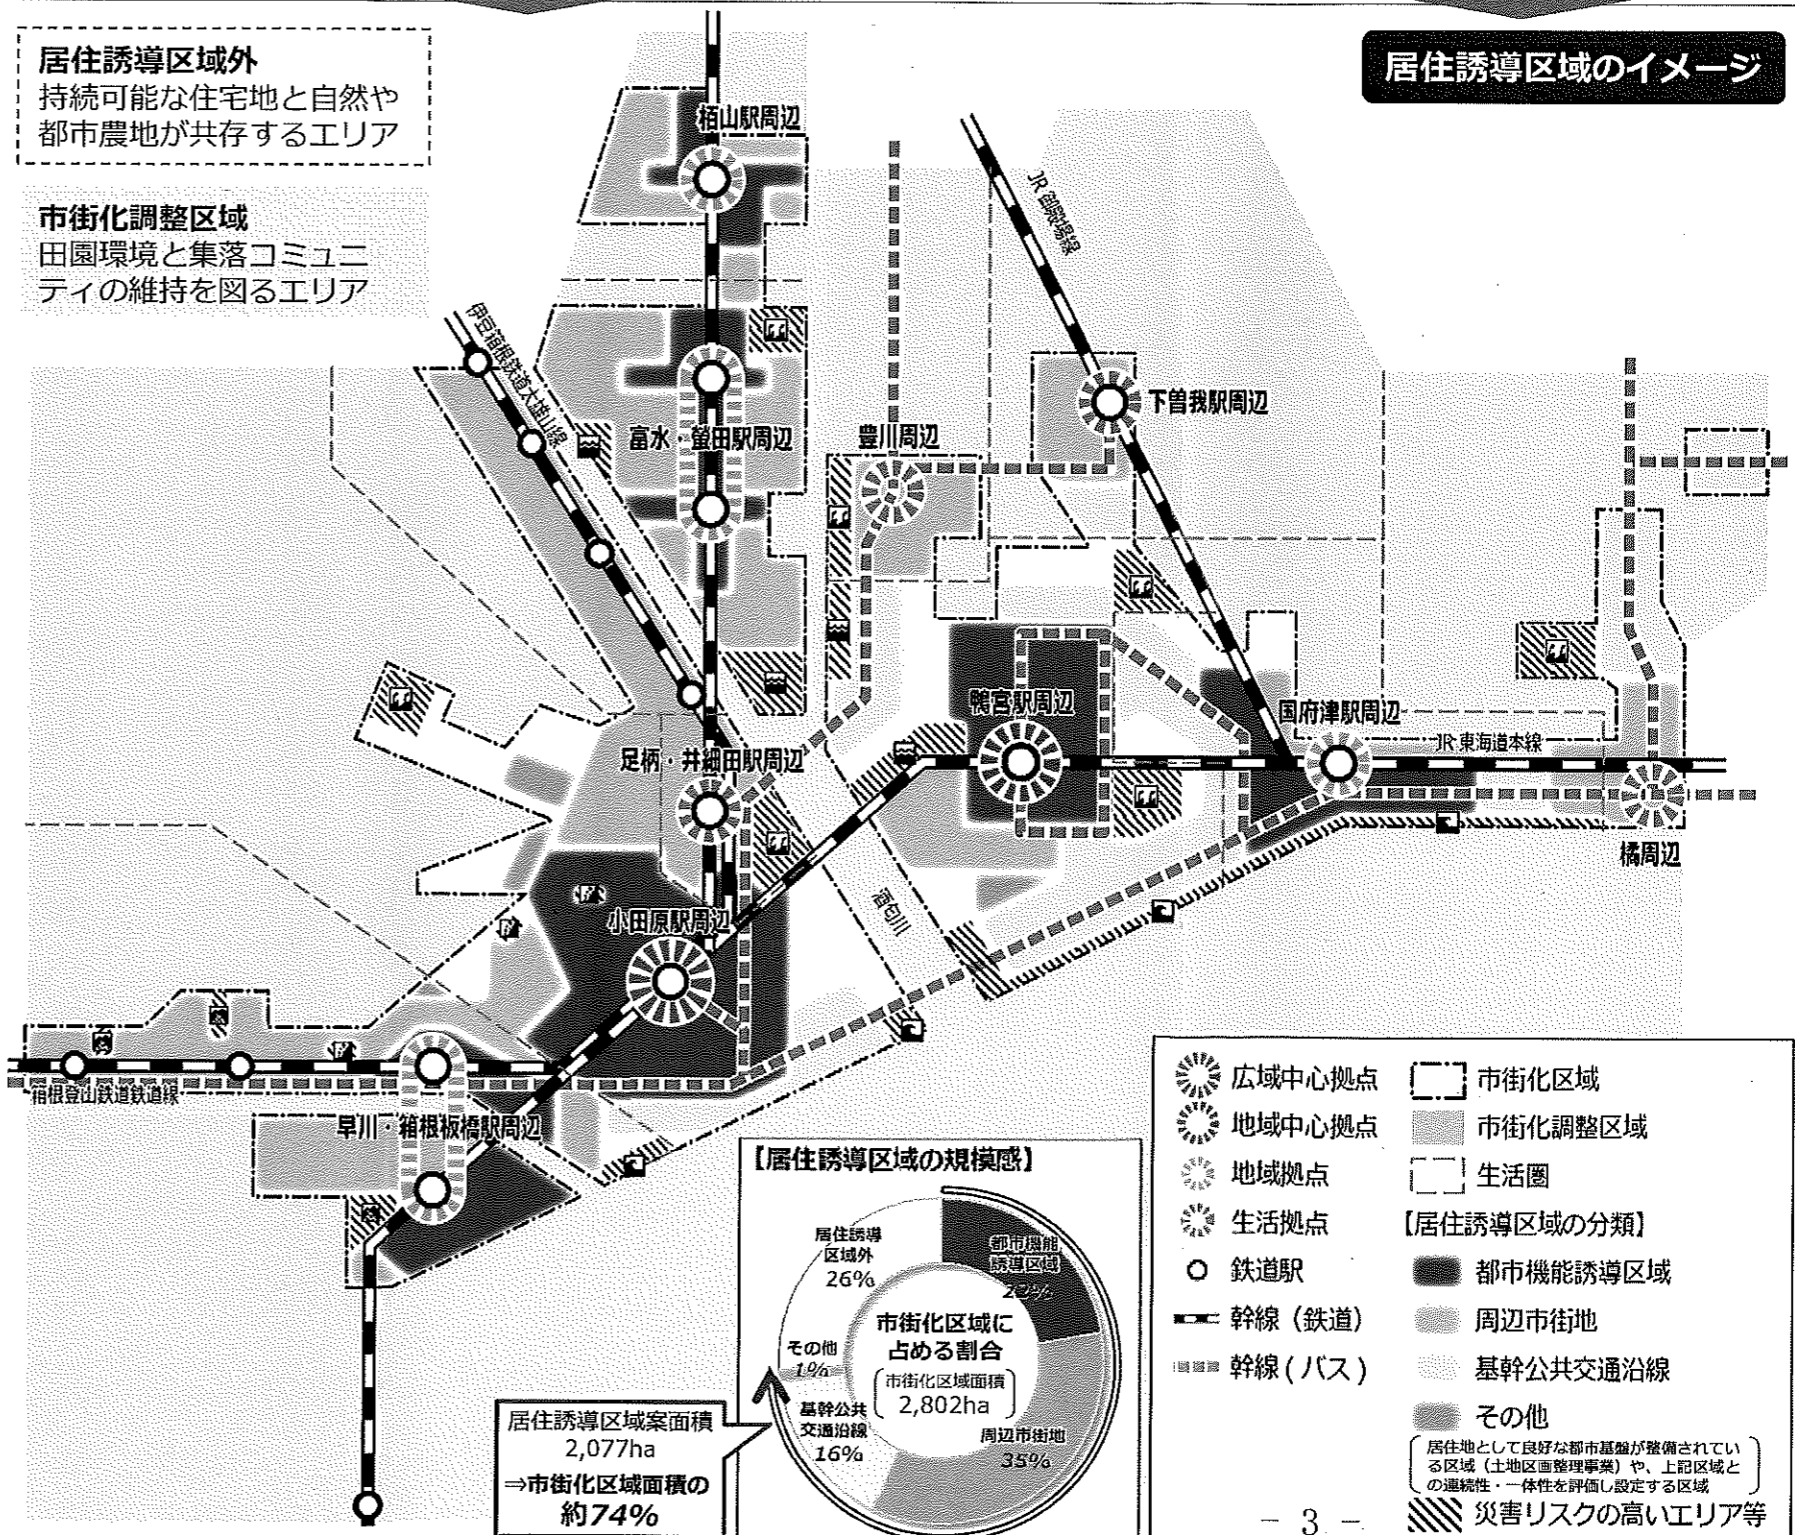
居住誘導区域外
持続可能な住宅地と自然や都市農地が共存するエリア

居住誘導区域のイメージ

市街化調整区域
田園環境と集落コミュニティの維持を図るエリア

栢山駅周辺

JR御殿場線

伊豆箱根鉄道大雄山線

下曽我駅周辺

富水・螢田駅周辺

豊川周辺

鴨宮駅周辺

国府津駅周辺

JR東海道本線

足柄・井細田駅周辺

酒匂川

橘周辺

小田原駅周辺

箱根登山鉄道線

早川・箱根板橋駅周辺

【居住誘導区域の規模感】

居住誘導区域外 26%
都市機能誘導区域 22%
その他 1%
市街化区域に占める割合
市街化区域面積 2,802ha
基幹公共交通沿線 16%
周辺市街地 35%

居住誘導区域案面積 2,077ha
⇒市街化区域面積の約74%

広域中心拠点
地域中心拠点
地域拠点
生活拠点
鉄道駅
幹線（鉄道）
幹線（バス）
市街化区域
市街化調整区域
生活圏
【居住誘導区域の分類】
都市機能誘導区域
周辺市街地
基幹公共交通沿線
その他
（居住地として良好な都市基盤が整備されている区域（土地区画整理事業）や、上記区域との連続性・一体性を評価し設定する区域）
災害リスクの高いエリア等

－ 3 －